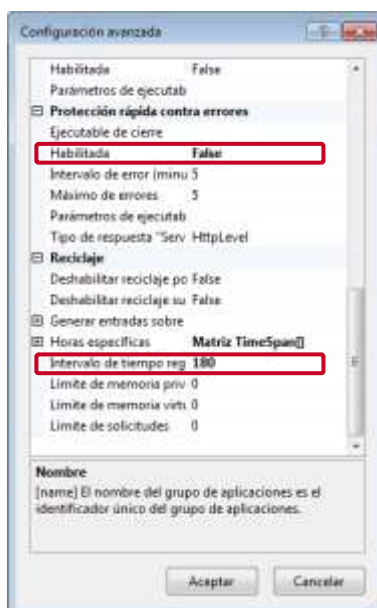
Configuración avanzada

| | |
|---|---|
| Habilitada | False |
| Parámetros de ejecutab | |
| ⊟ Protección rápida contra errores | |
| Ejecutable de cierre | |
| Habilitada | False |
| Intervalo de error (minu | 5 |
| Máximo de errores | 5 |
| Parámetros de ejecutab | |
| Tipo de respuesta "Serv | HttpLevel |
| ⊟ Reciclaje | |
| Deshabilitar reciclaje po | False |
| Deshabilitar reciclaje su | False |
| ⊞ Generar entradas sobre | |
| ⊞ Horas específicas | Matriz TimeSpan[] |
| Intervalo de tiempo reg | 180 |
| Límite de memoria priv | 0 |
| Límite de memoria virtu | 0 |
| Límite de solicitudes | 0 |

Nombre
[name] El nombre del grupo de aplicaciones es el identificador único del grupo de aplicaciones.

Aceptar Cancelar